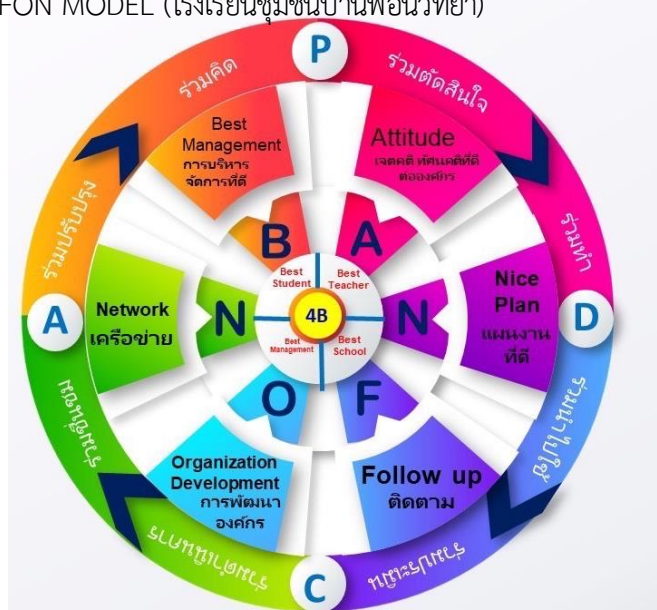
FON MODEL (โรงเรียนชุมชนบ้านฟ้อนวิทยา)

P

ร่วมคิด

ร่วมตัดสินใจ

Best Management การบริหารจัดการที่ดี

Attitude เจตคติ ทัศนคติที่ดีต่อองค์กร

ร่วมปรับปรุง

ร่วมทำ

B

A

Best Student

Best Teacher

A

Network เครือข่าย

N

4B

N

Nice Plan แผนงานที่ดี

D

Best Management

Best School

ร่วมรับผิดชอบ

O

F

ร่วมประเมิน

Organization Development การพัฒนาองค์กร

Follow up ติดตาม

ร่วมรับผลประโยชน์

C

ร่วมตรวจสอบ